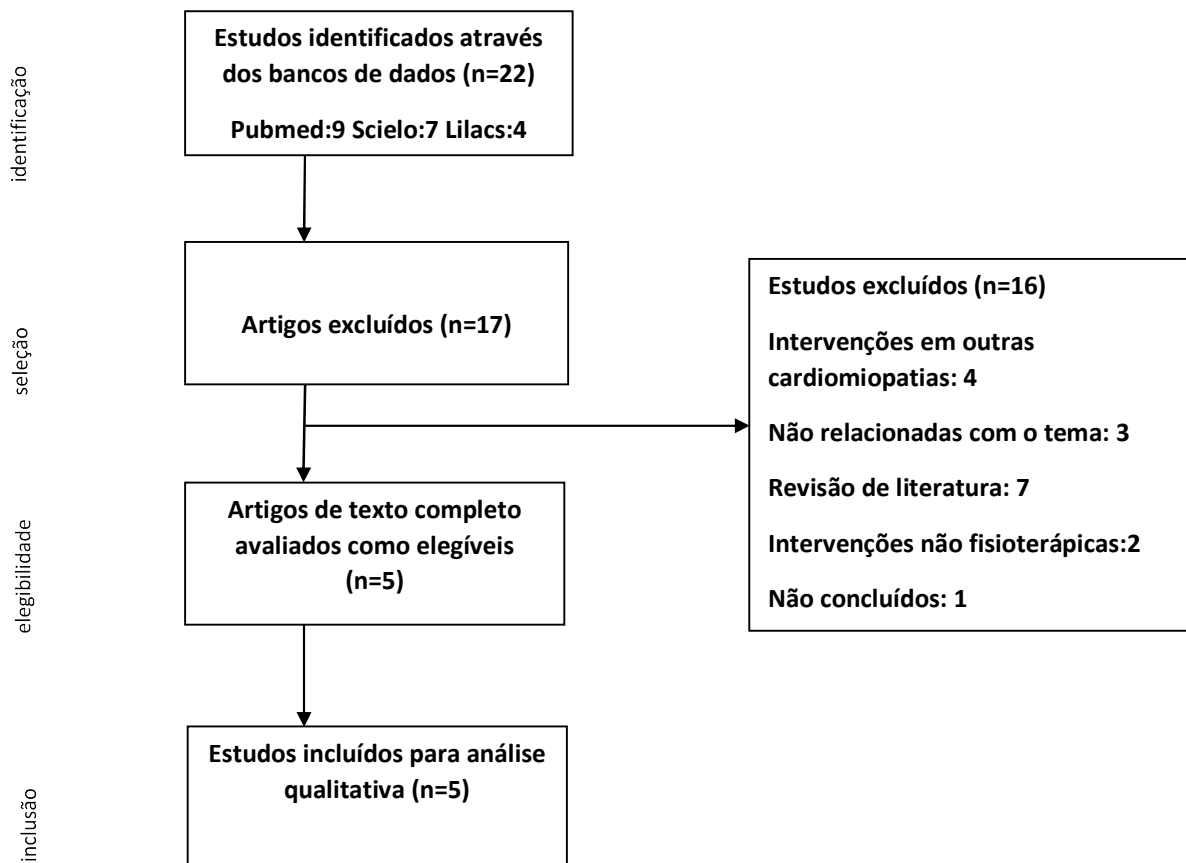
identificação

Estudos identificados através dos bancos de dados (n=22)

Pubmed:9 Scielo:7 Lilacs:4

seleção

Artigos excluídos (n=17)

Estudos excluídos (n=16)

Intervenções em outras cardiomiopatias: 4

Não relacionadas com o tema: 3

Revisão de literatura: 7

Intervenções não fisioterápicas:2

Não concluídos: 1

elegibilidade

Artigos de texto completo avaliados como elegíveis (n=5)

inclusão

Estudos incluídos para análise qualitativa (n=5)